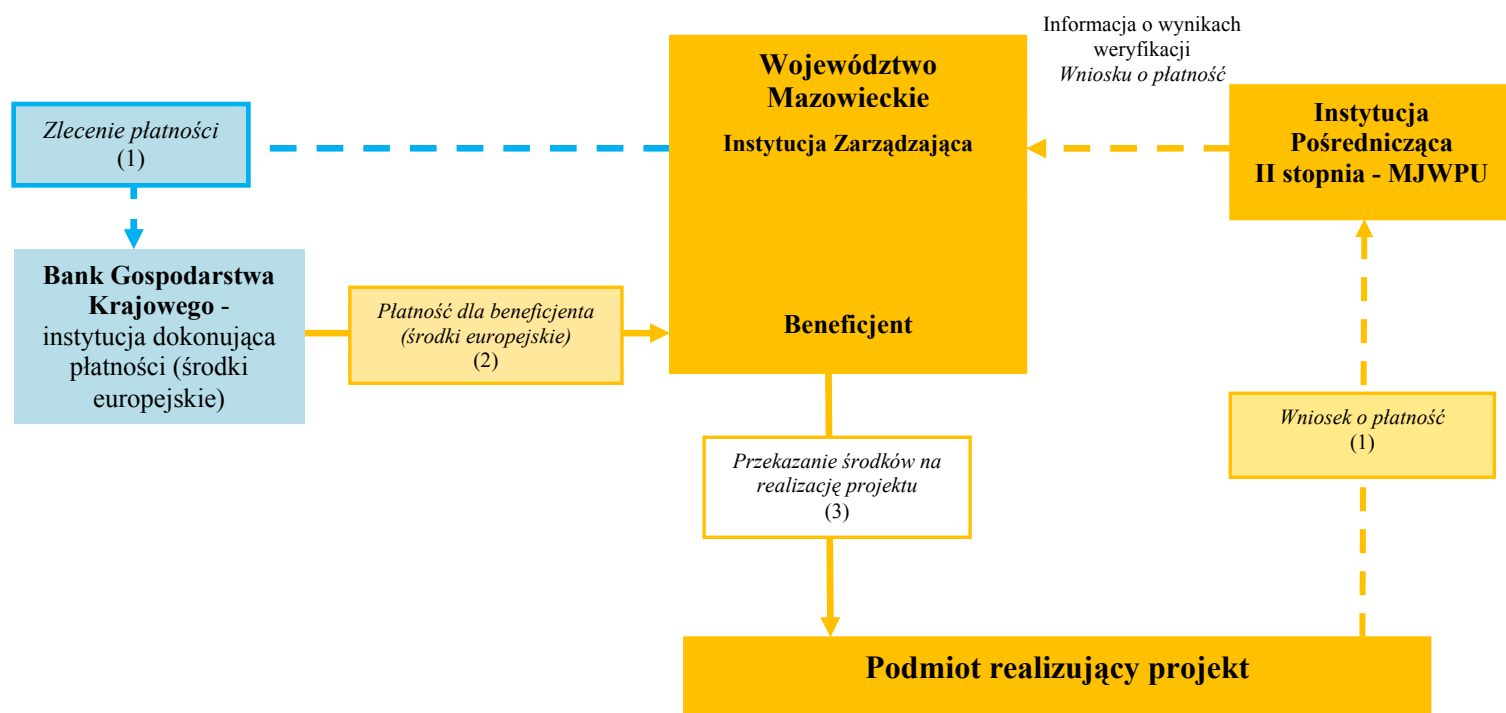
Województwo Mazowieckie

Instytucja Zarządzająca

Beneficjent

Informacja o wynikach weryfikacji *Wniosku o płatność*

Instytucja Pośrednicząca II stopnia - MJWPU

*Zlecenie płatności* (1)

Bank Gospodarstwa Krajowego - instytucja dokonująca płatności (środki europejskie)

*Płatność dla beneficjenta (środki europejskie)* (2)

*Przekazanie środków na realizację projektu* (3)

*Wniosek o płatność* (1)

Podmiot realizujący projekt